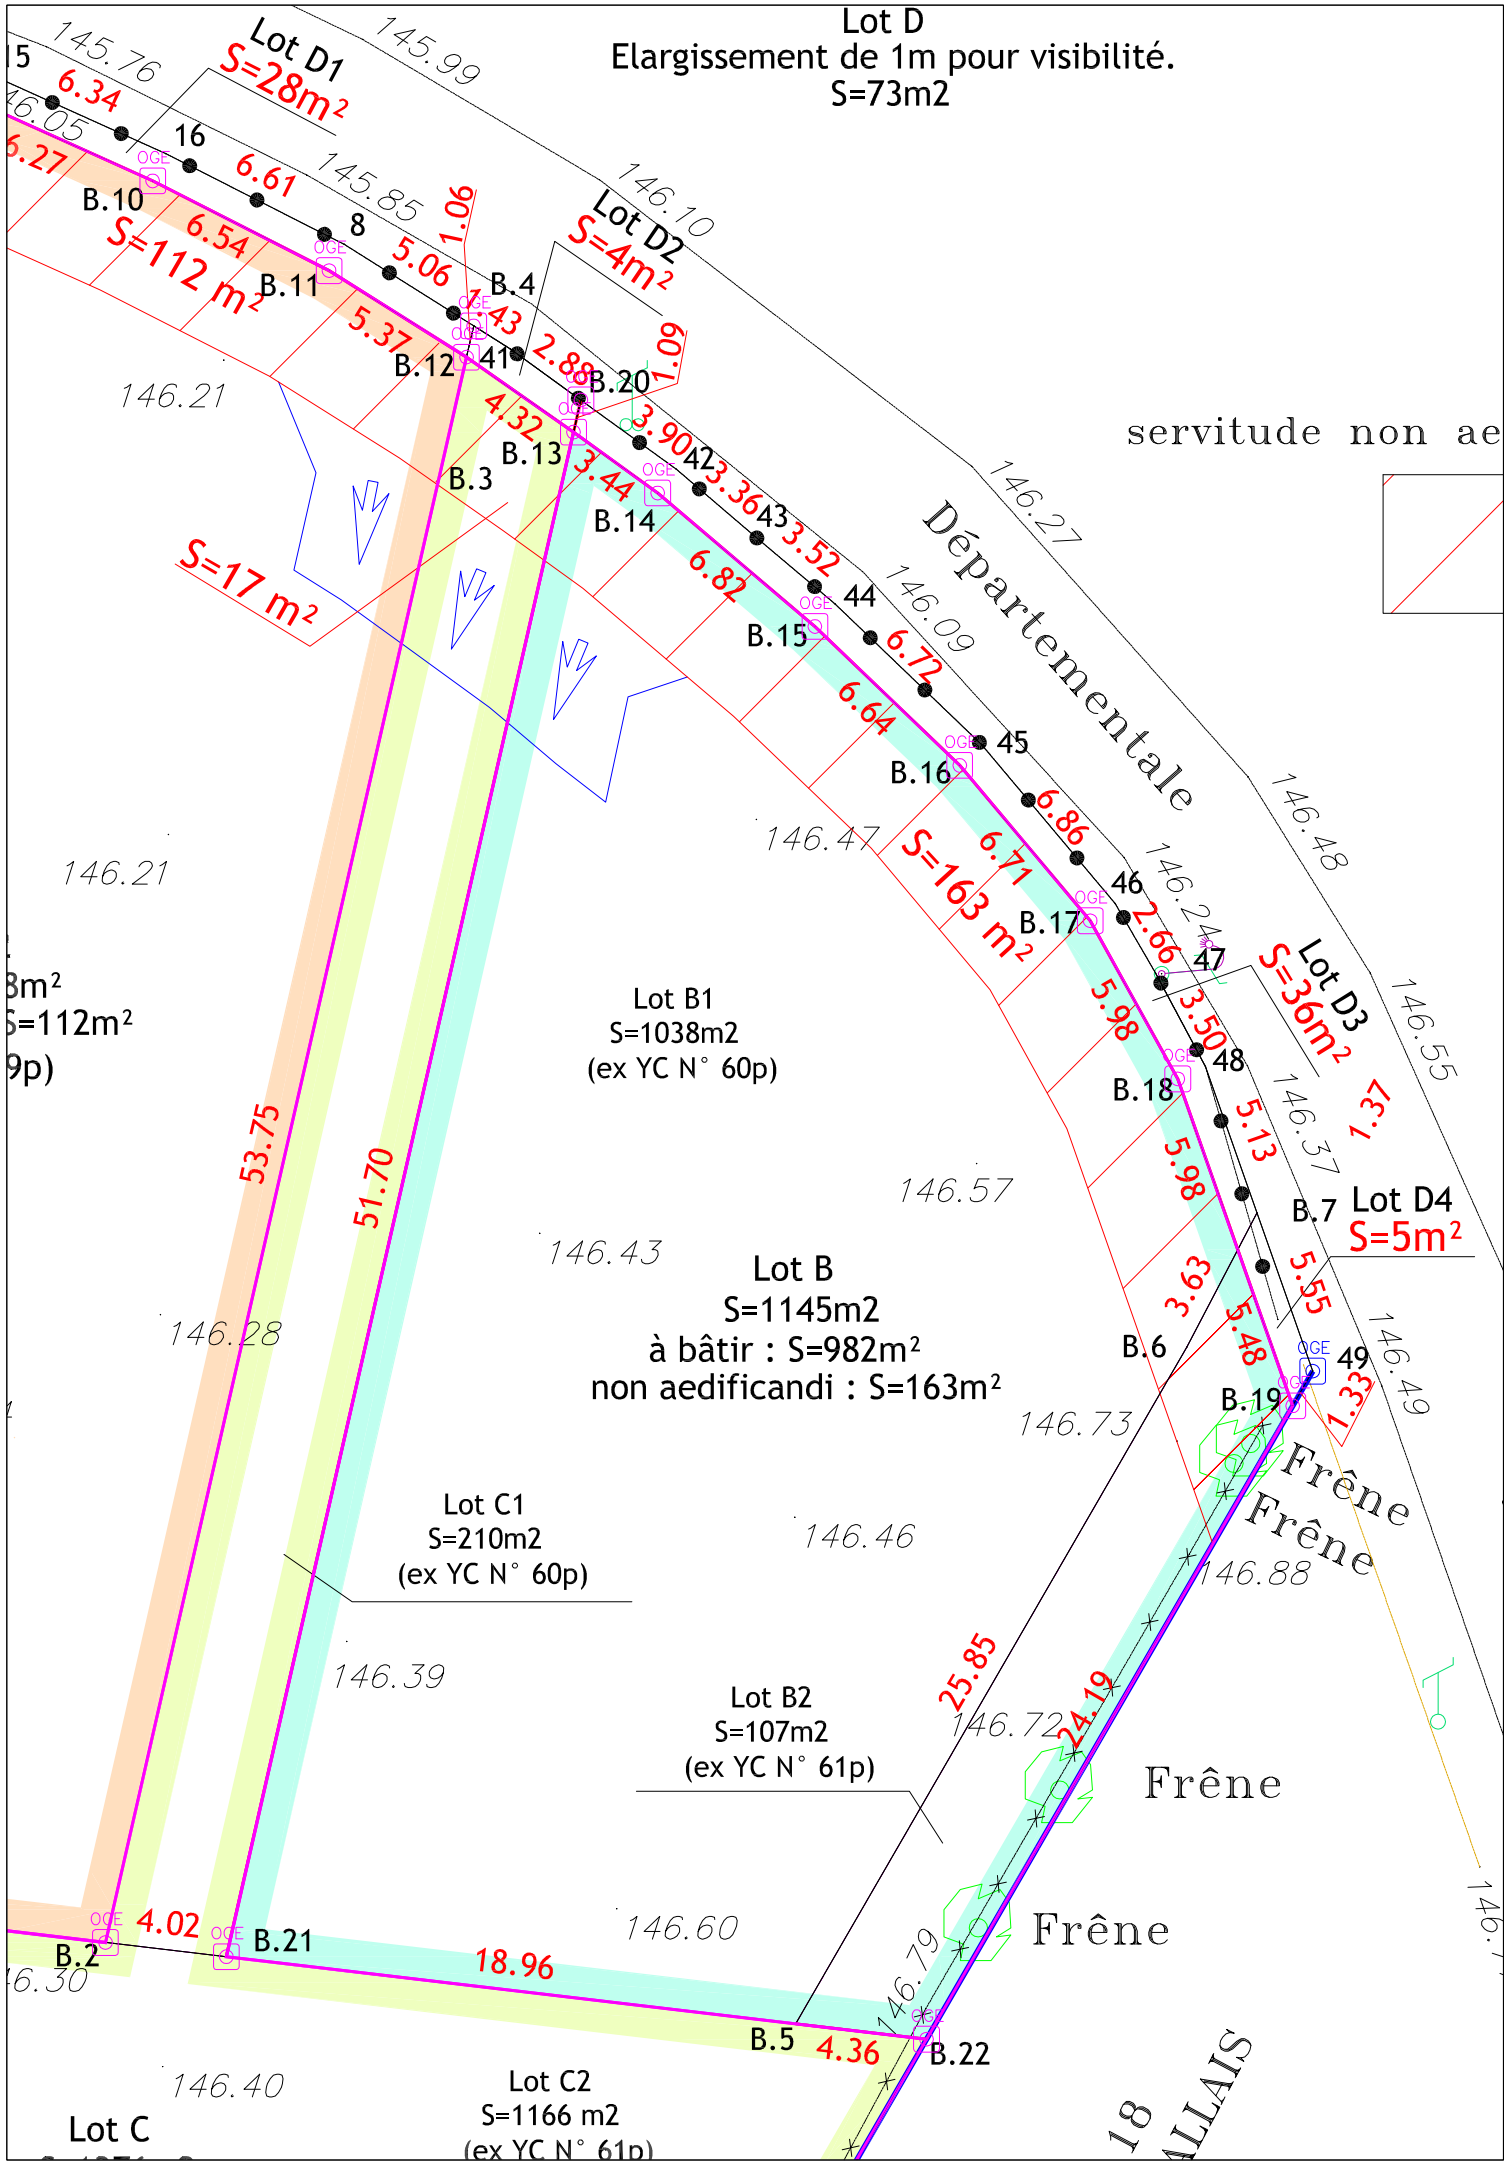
Lot D
Elargissement de 1m pour visibilité.
S=73m2

15
145.76
Lot D1
S=28m²
145.99
6.34
46.05
6.27
16
OGE
B.10
6.61
145.85
S=112 m²
6.54
8
OGE
1.06
5.06
B.11
146.10
Lot D2
S=4m²
B.4
OGE
1.43
5.37
OGE
41
B.12
2.88
1.09
B.20
146.21
OGE
3.90
4.32
42
B.13
3.44
3.36
43
B.3
OGE
B.14
3.52
servitude non ae
146.27
Départementale
S=17 m²
44
6.82
146.09
OGE
B.15
6.72
6.64
OGE
45
B.16
146.47
6.86
146.48
146.21
S=163 m²
6.71
46
OGE
B.17
146.24
2.66
47
Lot D3
S=36m²
8m²
S=112m²
9p)
Lot B1
S=1038m2
(ex YC N° 60p)
5.98
3.50
OGE
48
146.55
B.18
146.37
1.37
5.13
53.75
51.70
146.57
5.98
B.7
Lot D4
S=5m²
146.43
Lot B
S=1145m2
à bâtir : S=982m²
non aedificandi : S=163m²
3.63
5.55
146.28
5.48
B.6
OGE
49
146.49
B.19
OGE
1.33
146.73
Frêne
Frêne
Lot C1
S=210m2
(ex YC N° 60p)
146.46
146.88
146.39
25.85
Lot B2
S=107m2
(ex YC N° 61p)
146.72
24.19
Frêne
OGE
4.02
OGE
B.21
B.2
146.30
18.96
146.60
Frêne
146.79
OGE
B.5
4.36
B.22
146.40
Lot C2
S=1166 m2
(ex YC N° 61p)
Lot C
18
ALLAIS
146.